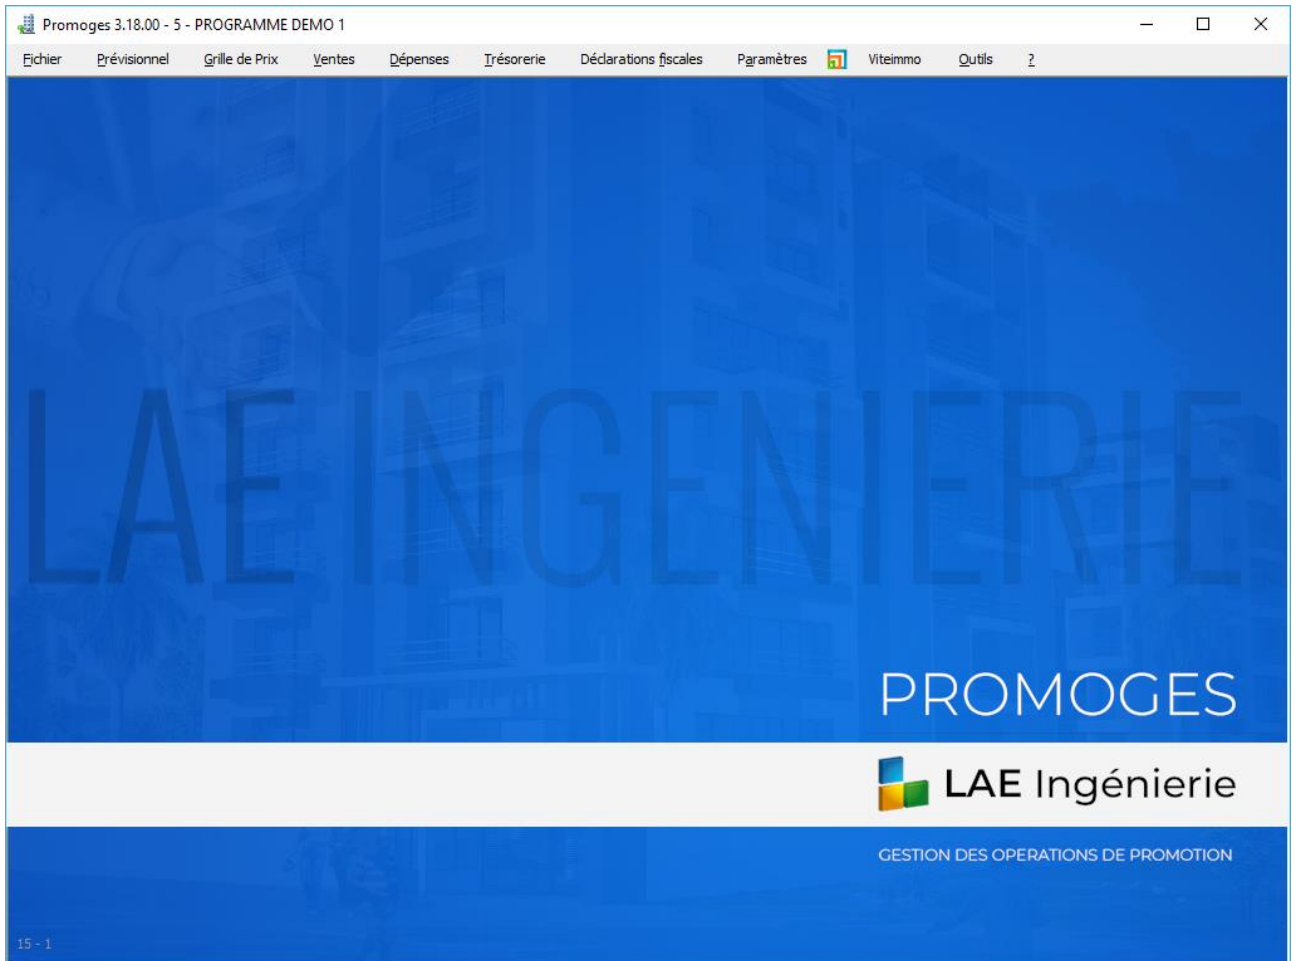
Promoges 3.18.00 - 5 - PROGRAMME DEMO 1

Fichier Prévisionnel Grille de Prix Ventes Dépenses Trésorerie Déclarations fiscales Paramètres Viteimmo Outils ?

LAE INGENIERIE

PROMOGES

LAE Ingénierie

GESTION DES OPERATIONS DE PROMOTION

15 - 1